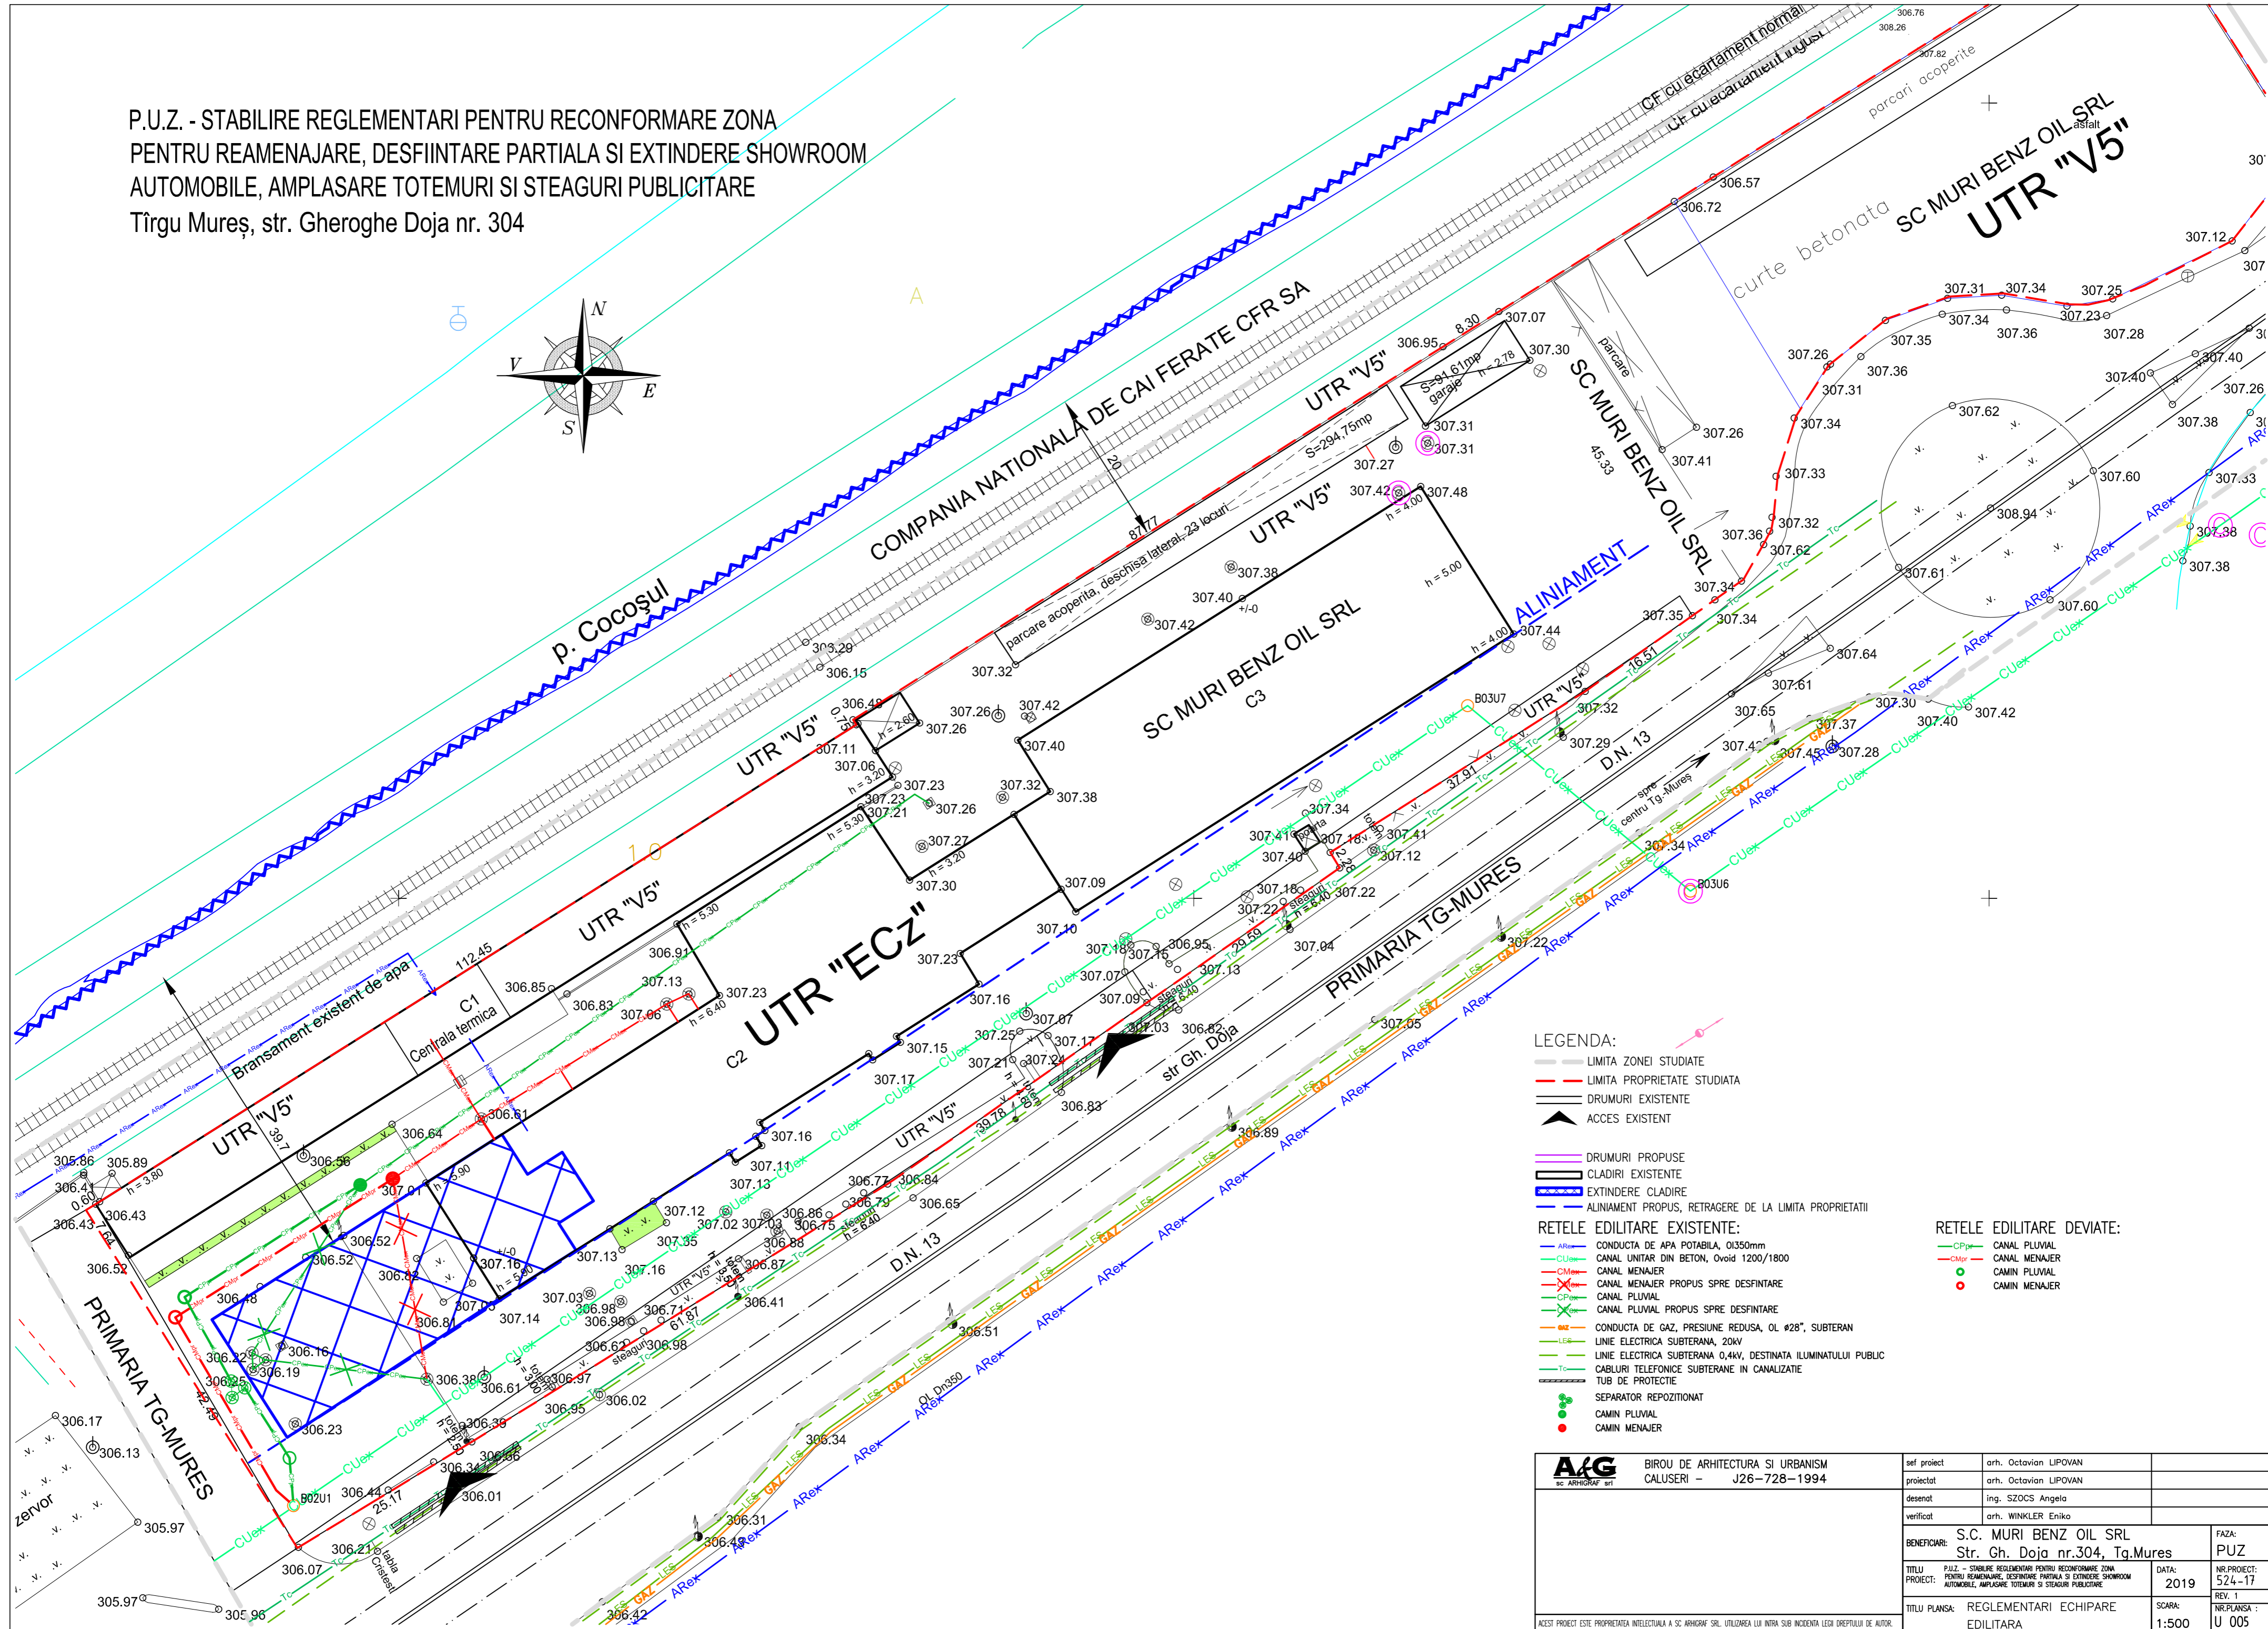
P.U.Z. - STABILIRE REGLEMENTARI PENTRU RECONFORMARE ZONA PENTRU REAMENAJARE, DESFIINTARE PARTIALA SI EXTINDERE SHOWROOM AUTOMOBILE, AMPLASARE TOTEMURI SI STEAGURI PUBLICITARE
Tîrgu Mureș, str. Gheroghe Doja nr. 304

N
V
E
S

p. Cocoșul
COMPANIA NATIONALA DE CAI FERATE CFR SA
CF cu ecartament normal
CF cu ecartament ingust
parcari acoperite
SC MURI BENZ OIL SRL
UTR "V5"
curte betonata
UTR "V5"
S=294,75mp
S=91,61mp garaje
parcare acoperita, deschisa lateral, 23 locuri
UTR "V5"
SC MURI BENZ OIL SRL
C3
SC MURI BENZ OIL SRL
45.33
parcare
ALINIAMENT
UTR "V5"
UTR "V5"
UTR "ECz"
C2
C1
Centrala termica
Bransament existent de apa
UTR "V5"
UTR "V5"
PRIMARIA TG-MURES
PRIMARIA TG-MURES
D.N. 13
D.N. 13
str Gh. Doja
spre centru Tg-Mures
B03U7
B03U6
B02U1
112.45
87.77
39.7
20
8.30
16.51
37.91
39.78
29.59
25.17
42.45
61.87
h = 5.00
h = 4.00
h = 6.40
h = 5.30
h = 3.20
h = 2.60
h = 3.80
h = 5.90
h = 2.78

LEGENDA:
LIMITA ZONEI STUDIATE
LIMITA PROPRIETATE STUDIATA
DRUMURI EXISTENTE
ACCES EXISTENT
DRUMURI PROPUSE
CLADIRI EXISTENTE
EXTINDERE CLADIRE
ALINIAMENT PROPUS, RETRAGERE DE LA LIMITA PROPRIETATII

RETELE EDILITARE EXISTENTE:
AReх CONDUCTA DE APA POTABILA, Ol350mm
CUex CANAL UNITAR DIN BETON, Ovoid 1200/1800
CMex CANAL MENAJER
CANAL MENAJER PROPUS SPRE DESFIINTARE
CPex CANAL PLUVIAL
CANAL PLUVIAL PROPUS SPRE DESFIINTARE
GAZ CONDUCTA DE GAZ, PRESIUNE REDUSA, OL ø28", SUBTERAN
LES LINIE ELECTRICA SUBTERANA, 20kV
LINIE ELECTRICA SUBTERANA 0,4kV, DESTINATA ILUMINATULUI PUBLIC
Tc CABLURI TELEFONICE SUBTERANE IN CANALIZATIE
TUB DE PROTECTIE
SEPARATOR REPOZITIONAT
CAMIN PLUVIAL
CAMIN MENAJER

RETELE EDILITARE DEVIATE:
CPpr CANAL PLUVIAL
CMpr CANAL MENAJER
CAMIN PLUVIAL
CAMIN MENAJER

A&G sc ARHIGRAF srl
BIROU DE ARHITECTURA SI URBANISM
CALUSERI - J26-728-1994
sef proiect | arh. Octavian LIPOVAN
proiectat | arh. Octavian LIPOVAN
desenat | ing. SZOCS Angela
verificat | arh. WINKLER Eniko
BENEFICIAR: S.C. MURI BENZ OIL SRL Str. Gh. Doja nr.304, Tg.Mures
FAZA: PUZ
TITLU PROIECT: P.U.Z. - STABILIRE REGLEMENTARI PENTRU RECONFORMARE ZONA PENTRU REAMENAJARE, DESFIINTARE PARTIALA SI EXTINDERE SHOWROOM AUTOMOBILE, AMPLASARE TOTEMURI SI STEAGURI PUBLICITARE
DATA: 2019
NR.PROIECT: 524-17
REV. 1
TITLU PLANSA: REGLEMENTARI ECHIPARE EDILITARA
SCARA: 1:500
NR.PLANSA: U 005
ACEST PROIECT ESTE PROPRIETATEA INTELECTUALA A SC ARHIGRAF SRL. UTILIZAREA LUI INTRA SUB INCIDENTA LEGII DREPTULUI DE AUTOR.